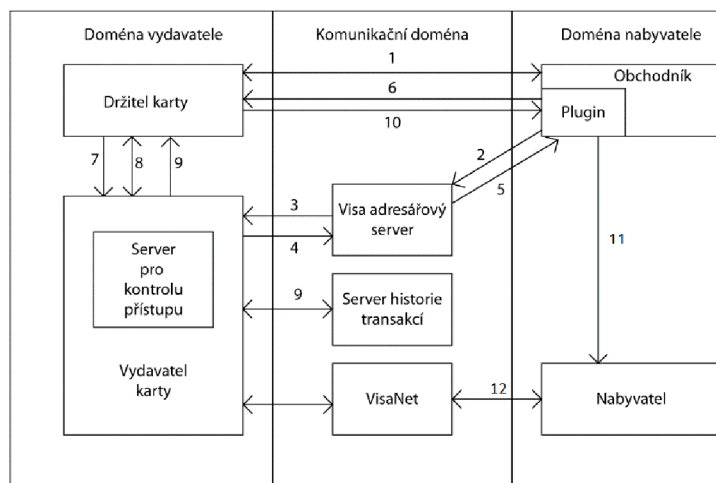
Doména vydavatele

Komunikační doména

Doména nabyvatele

Držitel karty

1

6

10

Obchodník

Plugin

7

8

9

2

5

3

4

Visa adresářový server

Server pro kontrolu přístupu

11

9

Server historie transakcí

Vydavatel karty

VisaNet

12

Nabyvatel